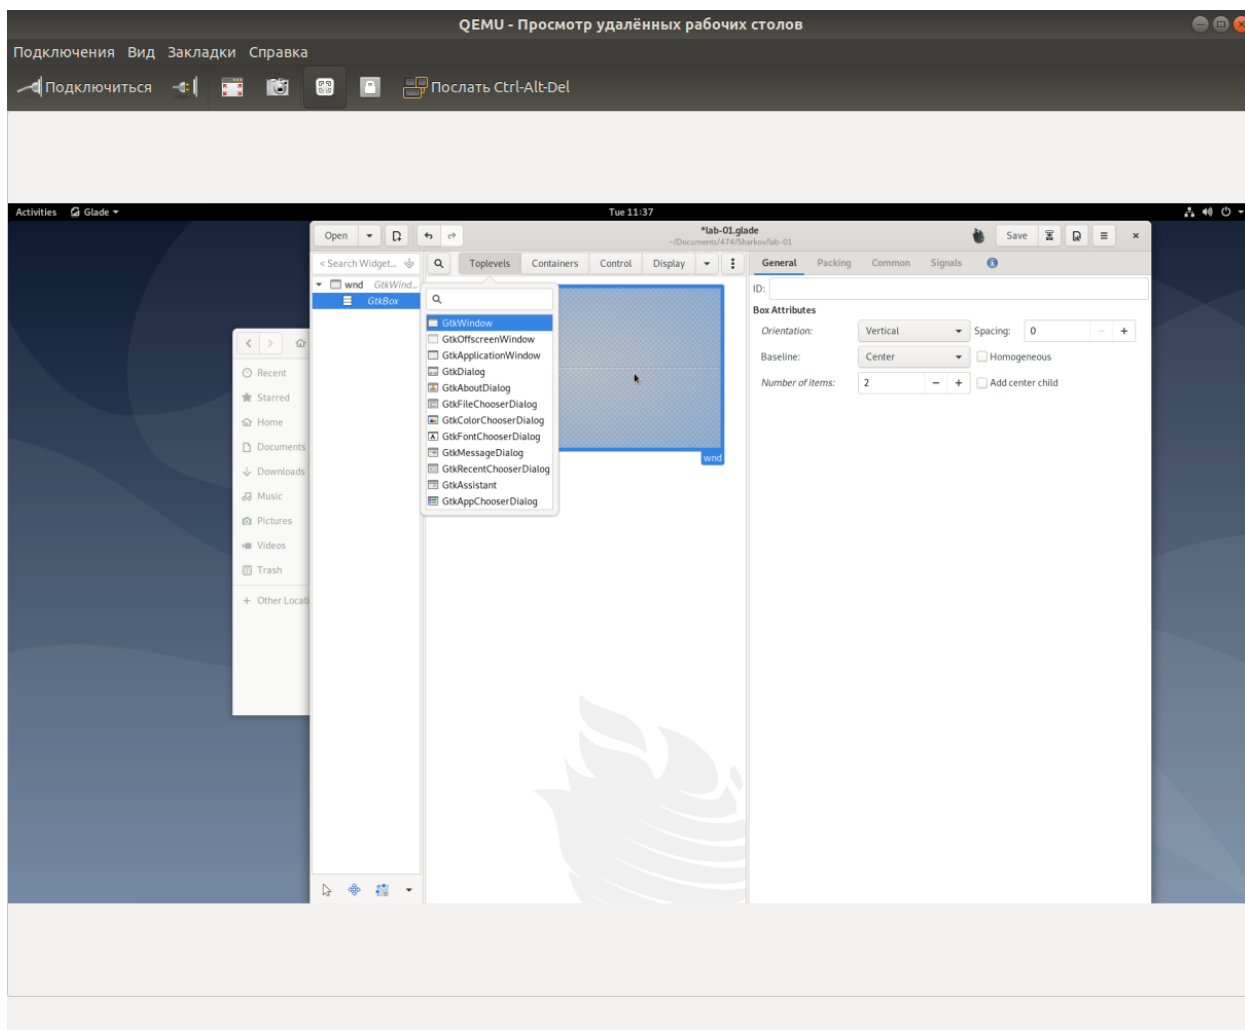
QEMU - Просмотр удалённых рабочих столов

Подключения Вид Закладки Справка

Подключиться Послать Ctrl-Alt-Del

Activities Glade Tue 11:37

Open *lab-01.glade ~/Documents/474/Sharkov/lab-01 Save

Search Widget... Toplevels Containers Control Display

General Packing Common Signals

wnd GtkWind...
GtkBox

GtkWindow
GtkOffscreenWindow
GtkApplicationWindow
GtkDialog
GtkAboutDialog
GtkFileChooserDialog
GtkColorChooserDialog
GtkFontChooserDialog
GtkMessageDialog
GtkRecentChooserDialog
GtkAssistant
GtkAppChooserDialog

wnd

ID:

Box Attributes

Orientation: Vertical Spacing: 0
Baseline: Center Homogeneous
Number of items: 2 Add center child

Recent
Starred
Home
Documents
Downloads
Music
Pictures
Videos
Trash
Other Locati